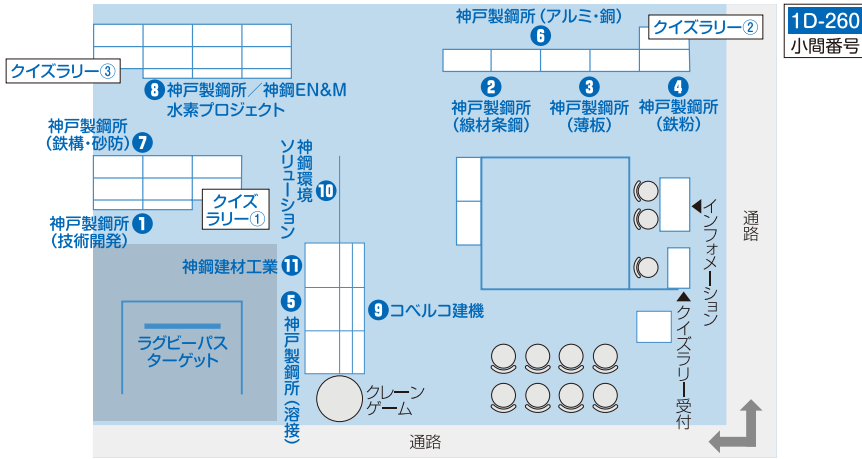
1D-260
小間番号

神戸製鋼所（アルミ・銅）
6
クイズラリー②

クイズラリー③

8 神戸製鋼所／神鋼EN&M
水素プロジェクト

2
神戸製鋼所
（線材条鋼）

3
神戸製鋼所
（薄板）

4
神戸製鋼所
（鉄粉）

神戸製鋼所
（鉄構・砂防）7

神鋼環境ソリューション 10

クイズラリー①

神戸製鋼所 1
（技術開発）

インフォメーション

通路

神鋼建材工業 11

5
神戸製鋼所（溶接）

9 コベルコ建機

クイズラリー受付

ラグビーパス
ターゲット

クレーンゲーム

通路